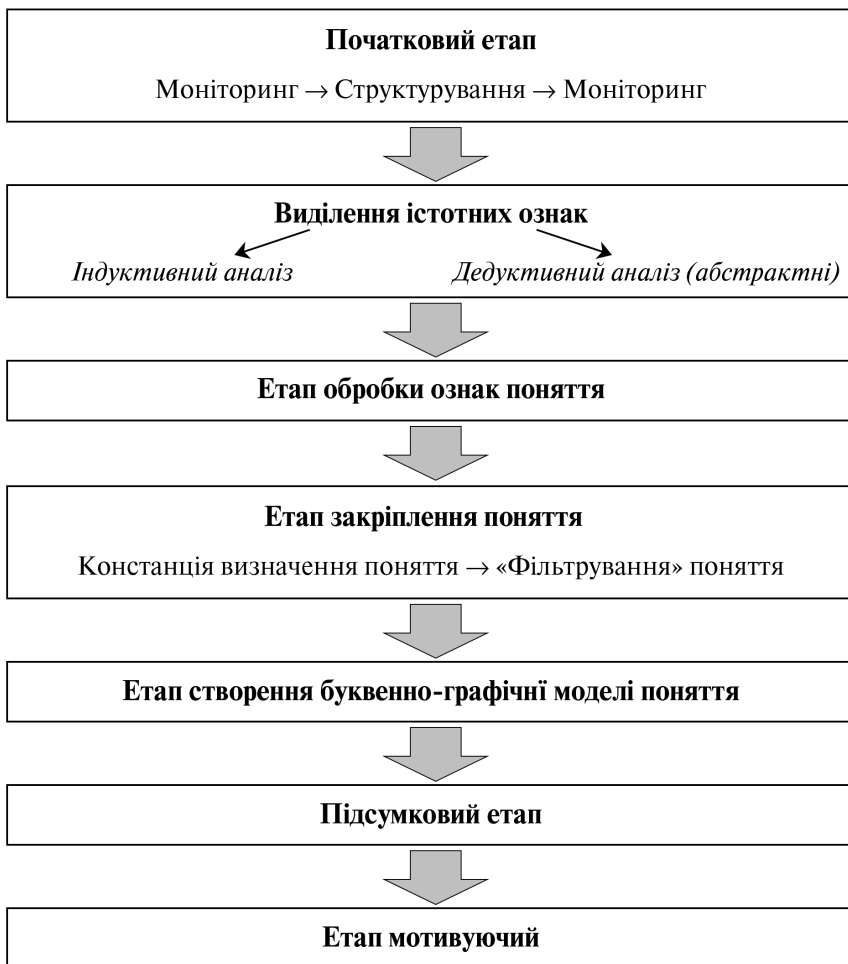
Початковий етап

Моніторинг → Структурування → Моніторинг

Виділення істотних ознак

*Індуктивний аналіз*

*Дедуктивний аналіз (абстрактні)*

Етап обробки ознак поняття

Етап закріплення поняття

Констанція визначення поняття → «Фільтрування» поняття

Етап створення буквенно-графічні моделі поняття

Підсумковий етап

Етап мотивуючий